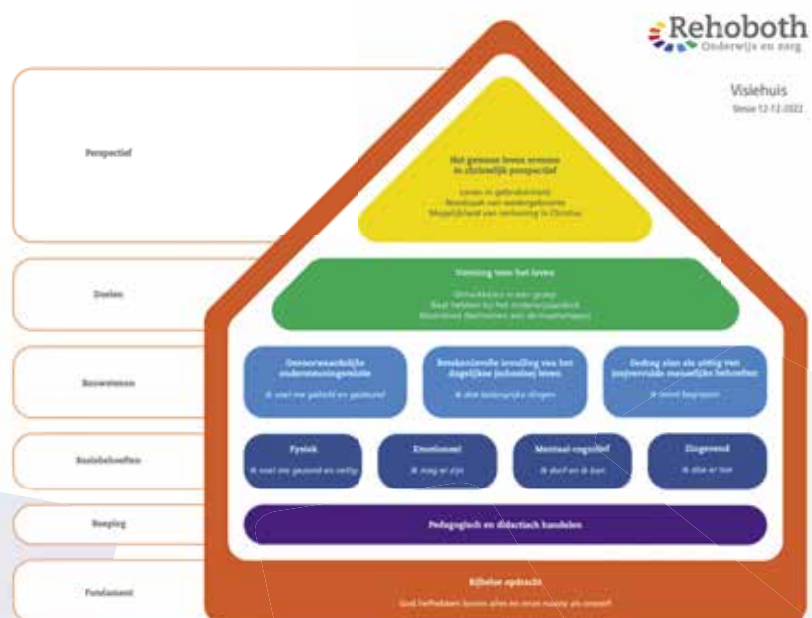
Rehoboth
Onderwijs en zorg

Visiehuis
Versie 12-12-2022

Perspectief

Doelen

Bouwstenen

Basisbehoeften

Bouwplaats

Fundament

Het gewone leven ervaren in christelijk perspectief

Leven in gebrokenheid
Realiseer een wedergeboorte
Mogelijkheid van verlossing in Christus

Vorming voor het leven

Ontwikkelen in een groep
Regie hebben bij het onderwijsaanbod
Maximaal deelnemen aan de maatschappij

Onvoorwaardelijke ondersteuningsrelatie
Ik voel me geliefd en gesteund

Betekenisvolle invulling van het dagelijks (schoolse) leven
Ik doe belangrijke dingen

Gedrag zien als uiting van (onvervulde menselijke) behoeften
Ik word begrepen

Fysiek
Ik voel me gezond en veilig

Emotioneel
Ik mag er zijn

Mentaal-cognitief
Ik durf en ik kan

Zingevend
Ik doe er toe

Pedagogisch en didactisch handelen

Bijbelse opdracht
God liefhebben boven alles en onze naaste als onszelf